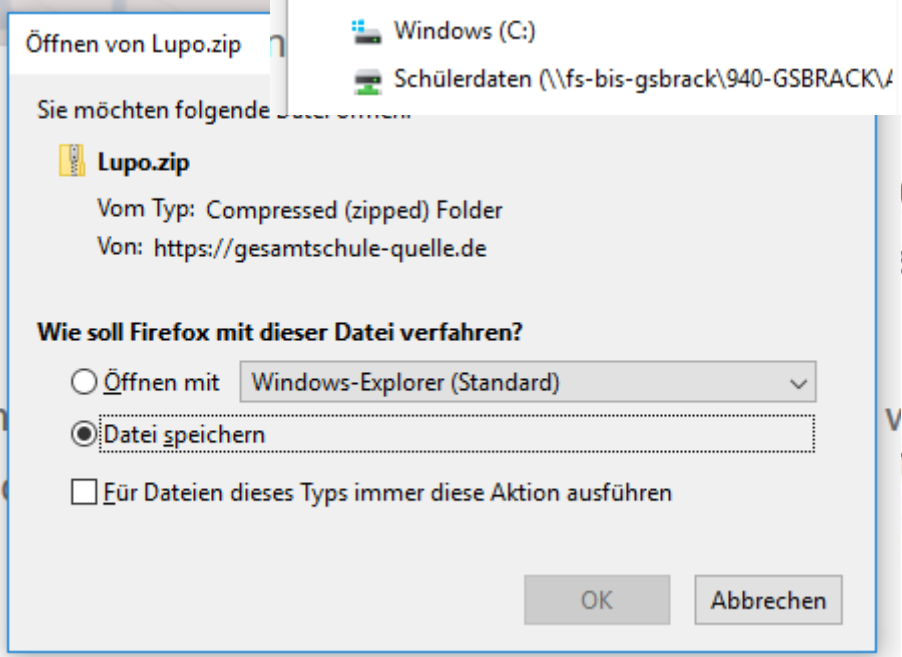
Öffnen von Lupo.zip

Windows (C:)

Schülerdaten (\\fs-bis-gsbrack\940-GSBRACK\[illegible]

Sie möchten folgende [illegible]

Lupo.zip

Vom Typ: Compressed (zipped) Folder

Von: https://gesamtschule-quelle.de

Wie soll Firefox mit dieser Datei verfahren?

Öffnen mit Windows-Explorer (Standard)

Datei speichern

Für Dateien dieses Typs immer diese Aktion ausführen

OK Abbrechen